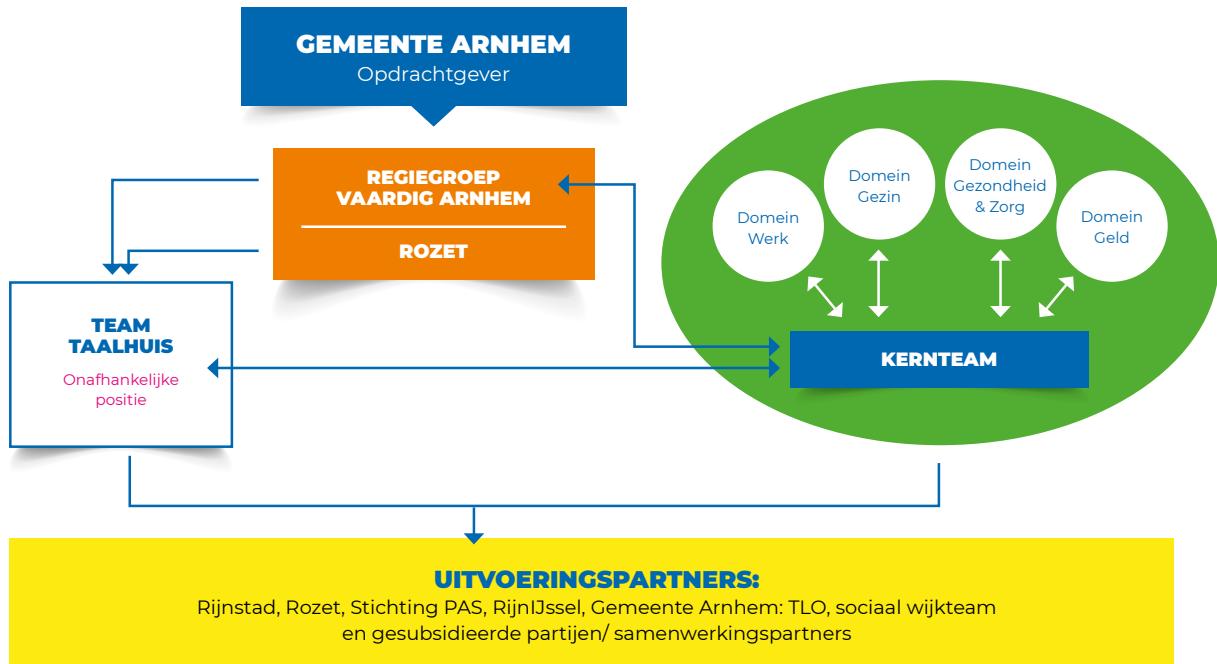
GEMEENTE ARNHEM
Opdrachtgever

REGIEGROEP VAARDIG ARNHEM

ROZET

Domein Werk

Domein Gezin

Domein Gezondheid & Zorg

Domein Geld

TEAM TAALHUIS
Onafhankelijke positie

KERNTEAM

UITVOERINGSPARTNERS:
Rijnstad, Rozet, Stichting PAS, RijnIJssel, Gemeente Arnhem: TLO, sociaal wijkteam en gesubsidieerde partijen/ samenwerkingspartners